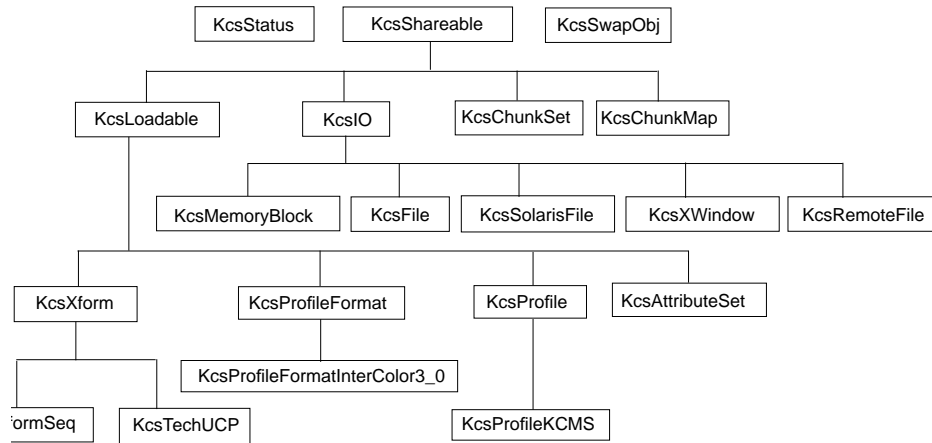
KcsStatus

KcsShareable

KcsSwapObj

KcsLoadable

KcsIO

KcsChunkSet

KcsChunkMap

KcsMemoryBlock

KcsFile

KcsSolarisFile

KcsXWindow

KcsRemoteFile

KcsXform

KcsProfileFormat

KcsProfile

KcsAttributeSet

KcsProfileFormatInterColor3_0

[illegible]formSeq

KcsTechUCP

KcsProfileKCMS